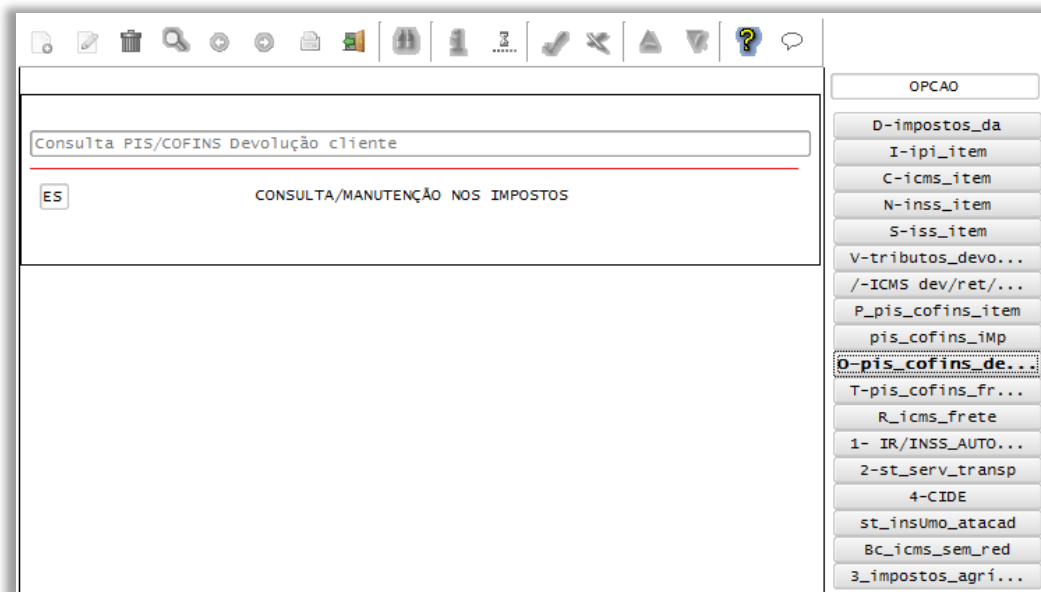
OPCAO

Consulta PIS/COFINS Devolução cliente

ES CONSULTA/MANUTENÇÃO NOS IMPOSTOS

D-impostos_da
I-ipi_item
C-icms_item
N-inss_item
S-iss_item
V-tributos_devo...
/-ICMS dev/ret/...
P_pis_cofins_item
pis_cofins_iMp
O-pis_cofins_de...
T-pis_cofins_fr...
R_icms_frete
1- IR/INSS_AUTO...
2-st_serv_transp
4-CIDE
st_insUmo_atacad
Bc_icms_sem_red
3_impostos_agrí...